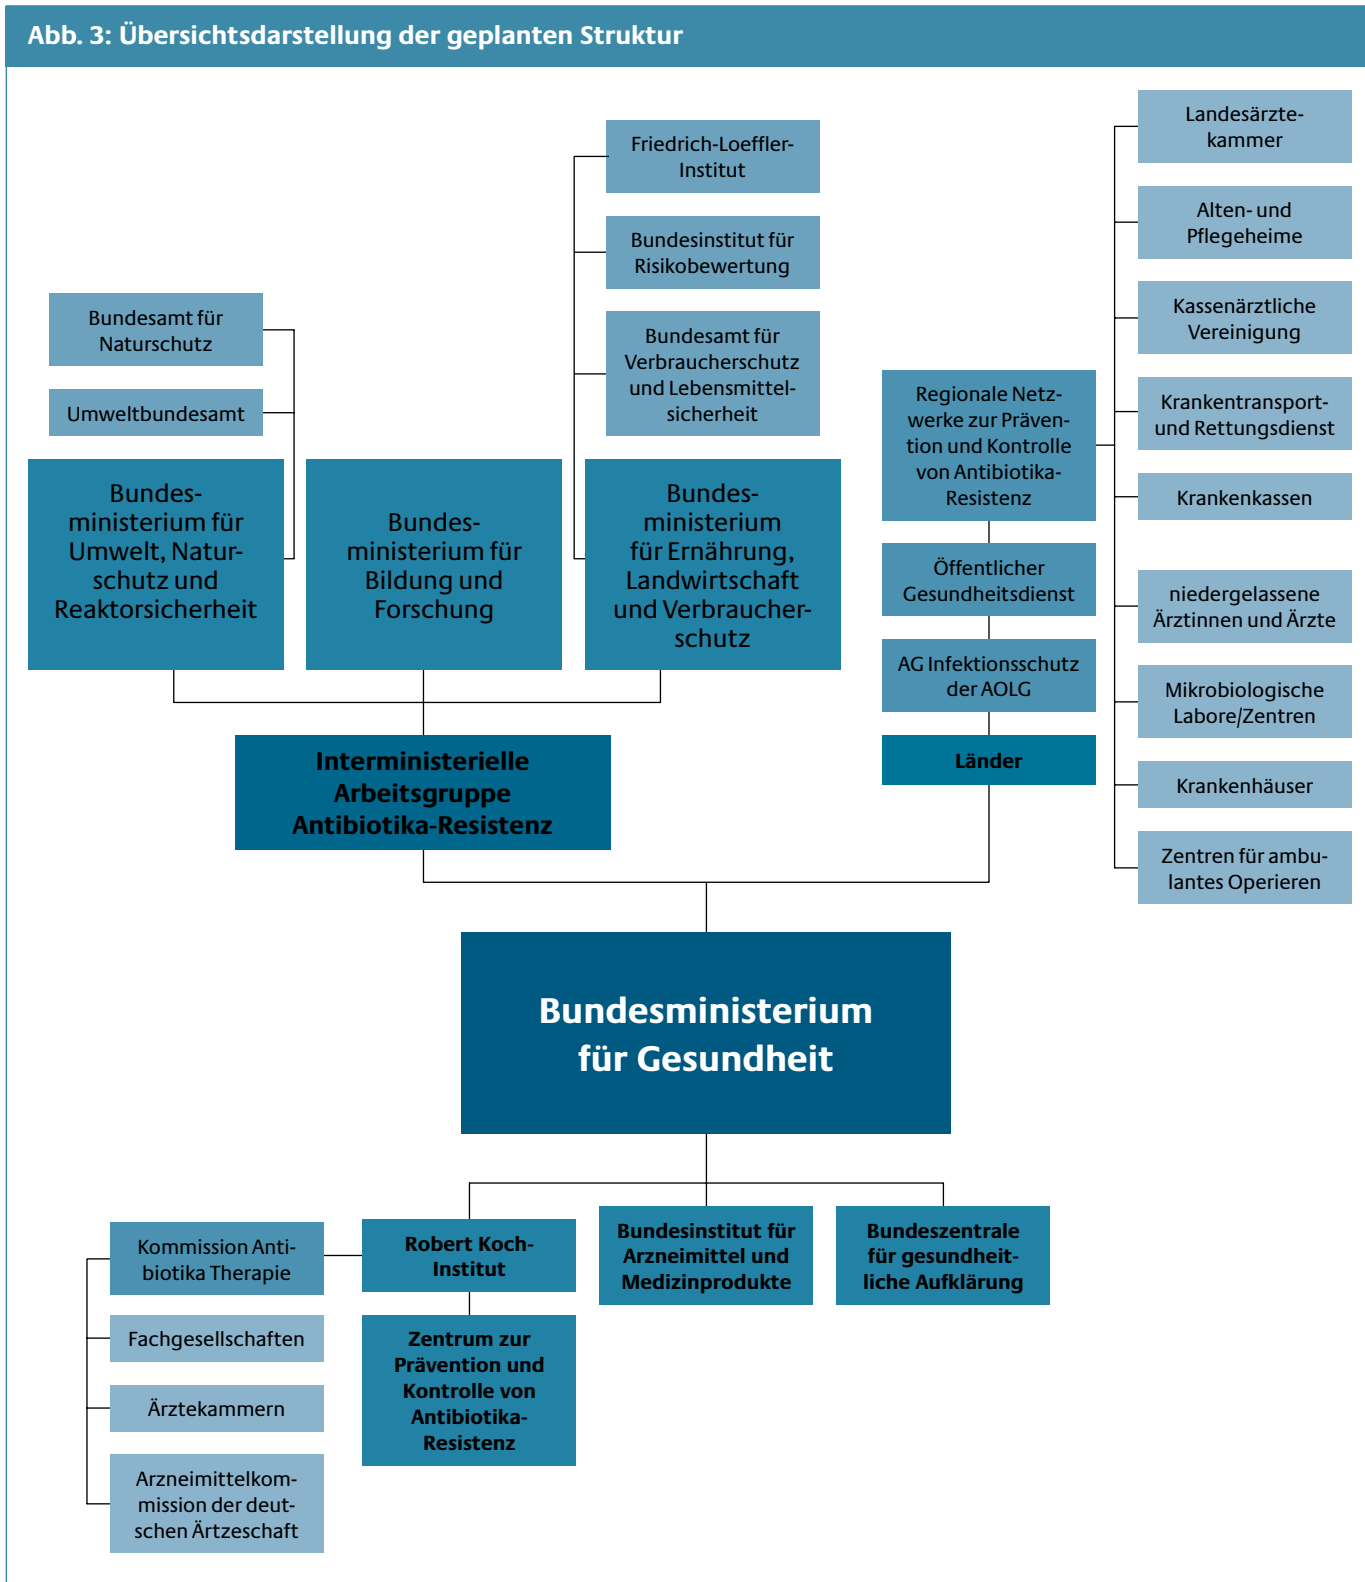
Abb. 3: Übersichtsdarstellung der geplanten Struktur

Friedrich-Loeffler-Institut

Bundesinstitut für Risikobewertung

Bundesamt für Verbraucherschutz und Lebensmittelsicherheit

Bundesamt für Naturschutz

Umweltbundesamt

Bundesministerium für Umwelt, Naturschutz und Reaktorsicherheit

Bundesministerium für Bildung und Forschung

Bundesministerium für Ernährung, Landwirtschaft und Verbraucherschutz

Landesärztekammer

Alten- und Pflegeheime

Kassenärztliche Vereinigung

Krankentransport- und Rettungsdienst

Krankenkassen

niedergelassene Ärztinnen und Ärzte

Mikrobiologische Labore/Zentren

Krankenhäuser

Zentren für ambulantes Operieren

Regionale Netzwerke zur Prävention und Kontrolle von Antibiotika-Resistenz

Öffentlicher Gesundheitsdienst

AG Infektionsschutz der AOLG

Länder

Interministerielle Arbeitsgruppe Antibiotika-Resistenz

Bundesministerium für Gesundheit

Kommission Antibiotika Therapie

Fachgesellschaften

Ärztekammern

Arzneimittelkommission der deutschen Ärtzeschaft

Robert Koch-Institut

Zentrum zur Prävention und Kontrolle von Antibiotika-Resistenz

Bundesinstitut für Arzneimittel und Medizinprodukte

Bundeszentrale für gesundheitliche Aufklärung